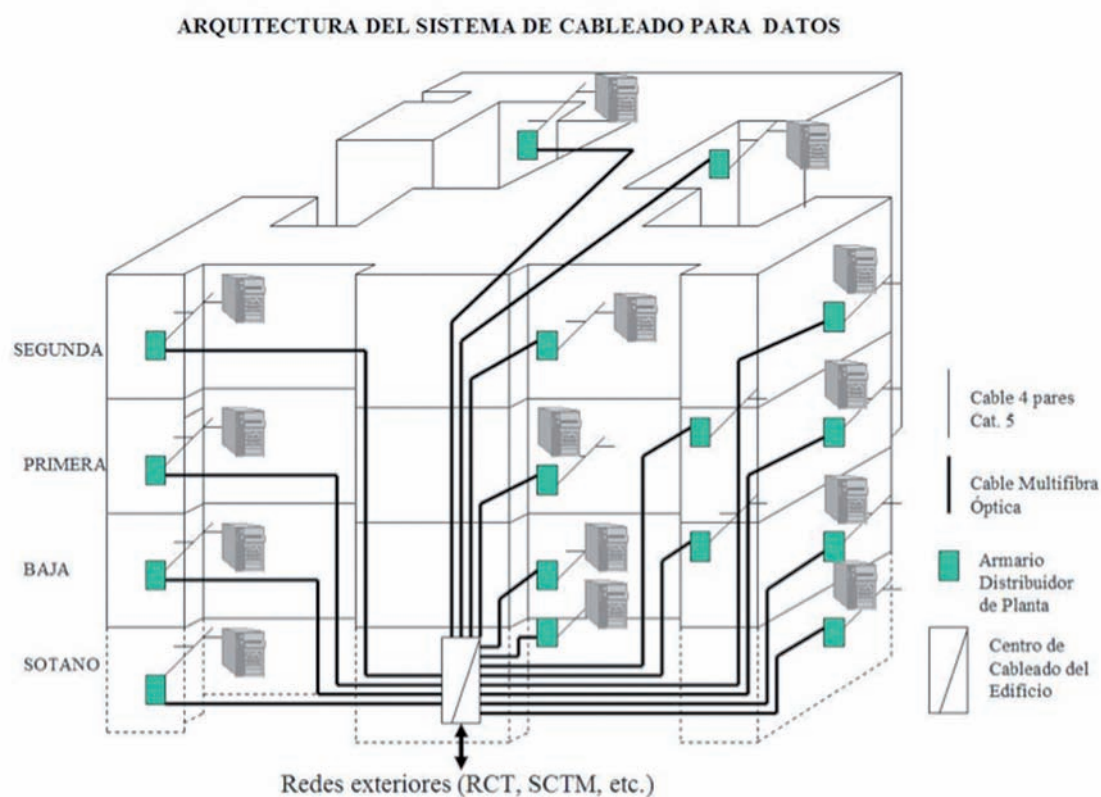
ARQUITECTURA DEL SISTEMA DE CABLEADO PARA DATOS

SEGUNDA

PRIMERA

BAJA

SOTANO

Cable 4 pares Cat. 5

Cable Multifibra Óptica

Armario Distribuidor de Planta

Centro de Cableado del Edificio

Redes exteriores (RCT, SCTM, etc.)